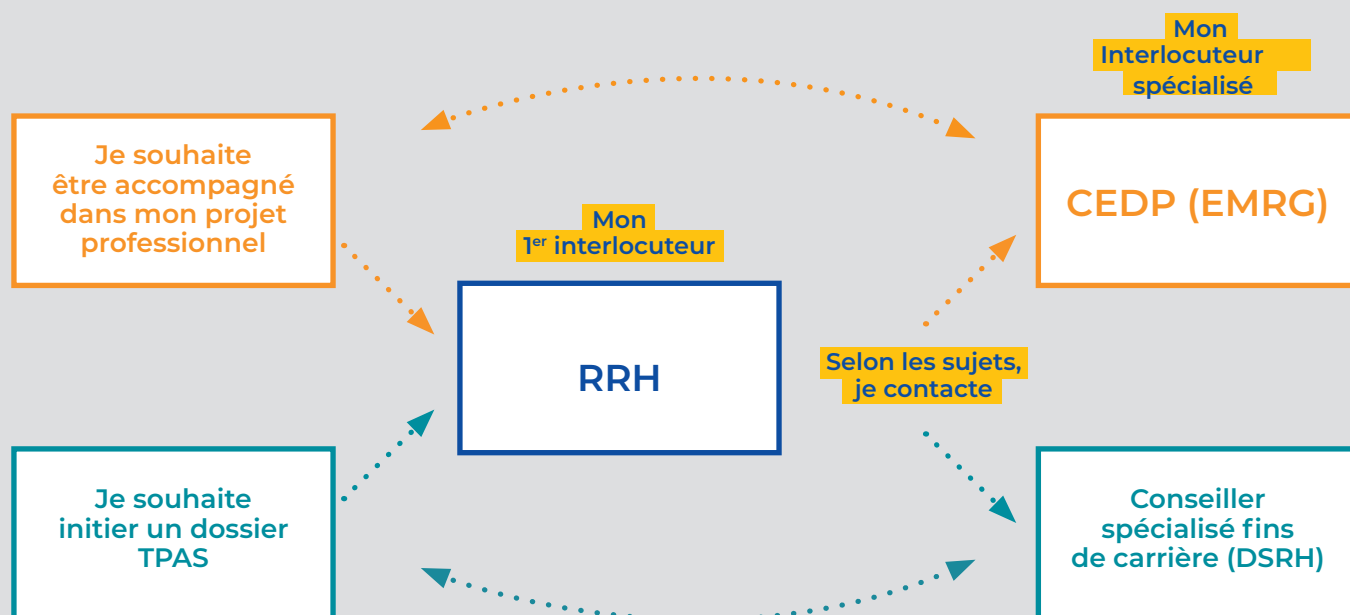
Mon Interlocuteur spécialisé

Je souhaite être accompagné dans mon projet professionnel

CEDP (EMRG)

Mon 1$^{er}$ interlocuteur

RRH

Selon les sujets, je contacte

Je souhaite initier un dossier TPAS

Conseiller spécialisé fins de carrière (DSRH)